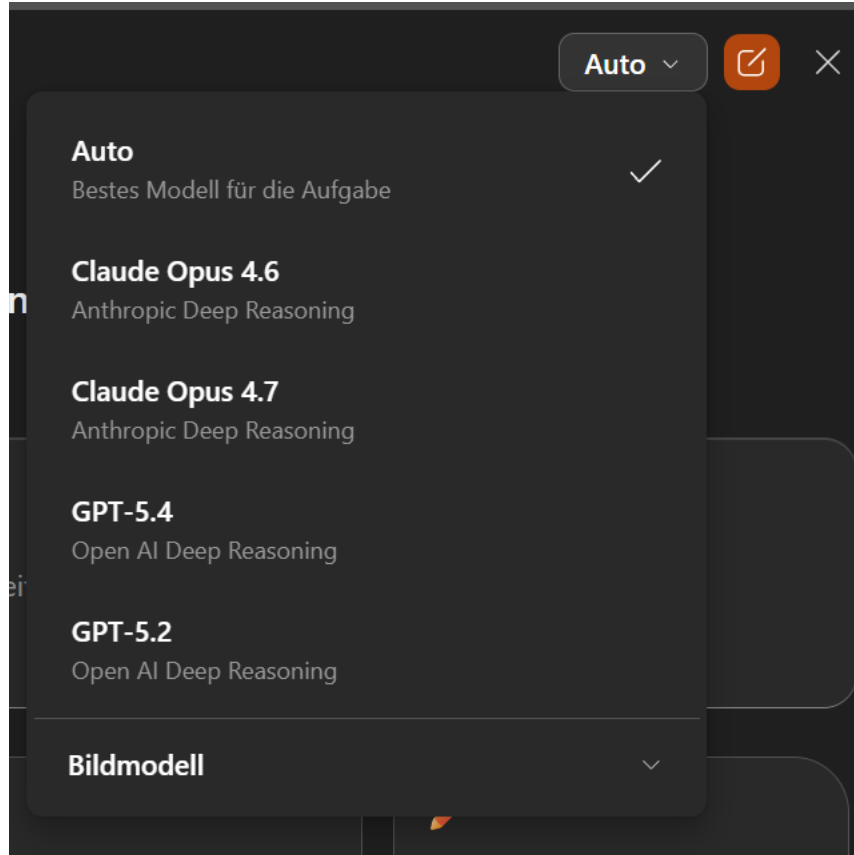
Auto

Auto
Bestes Modell für die Aufgabe

Claude Opus 4.6
Anthropic Deep Reasoning

Claude Opus 4.7
Anthropic Deep Reasoning

GPT-5.4
Open AI Deep Reasoning

GPT-5.2
Open AI Deep Reasoning

Bildmodell